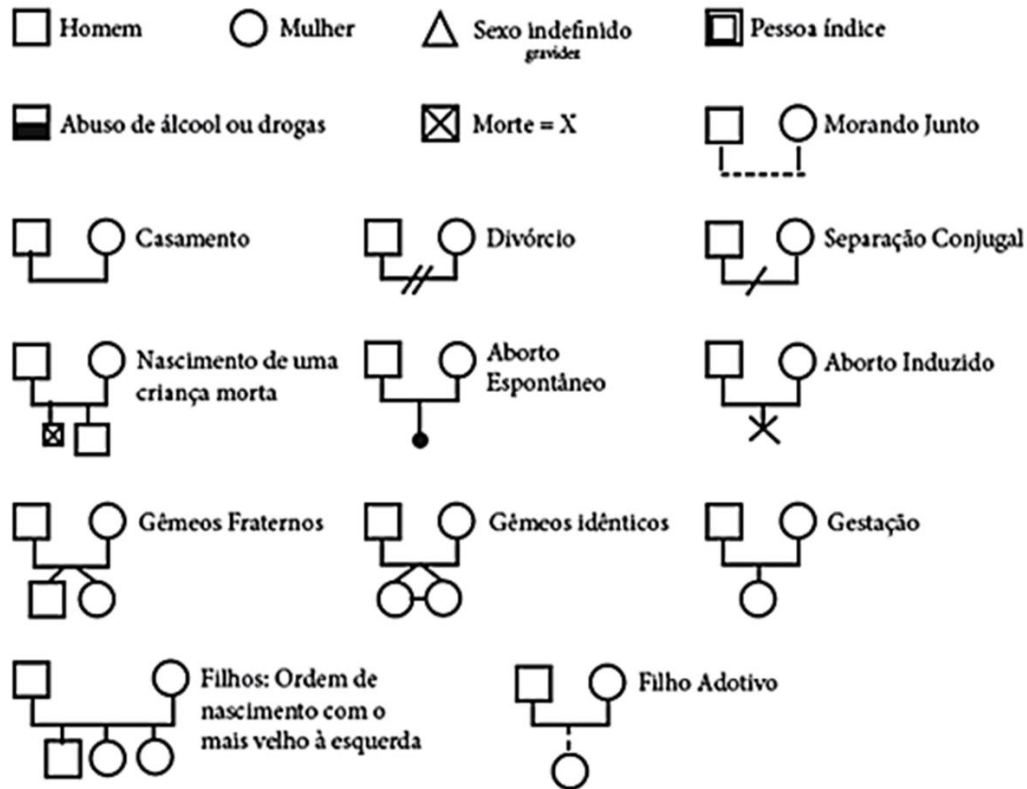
Homem

Mulher

Sexo indefinido
gravidez

Pessoa índice

Abuso de álcool ou drogas

Morte = X

Morando Junto

Casamento

Divórcio

Separação Conjugal

Nascimento de uma criança morta

Aborto Espontâneo

Aborto Induzido

Gêmeos Fraternos

Gêmeos idênticos

Gestação

Filhos: Ordem de nascimento com o mais velho à esquerda

Filho Adotivo